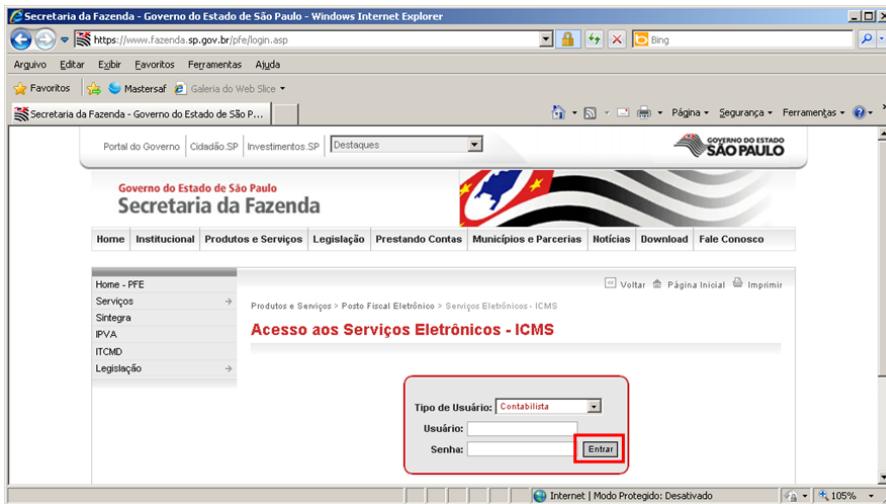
Secretaria da Fazenda - Governo do Estado de São Paulo - Windows Internet Explorer

https://www.fazenda.sp.gov.br/pfe/login.asp

Bing

Arquivo Editar Exibir Favoritos Ferramentas Ajuda

Favoritos Mastersaf Galeria do Web Slice

Secretaria da Fazenda - Governo do Estado de São P...

Página Segurança Ferramentas

Portal do Governo | Cidadão.SP | Investimentos.SP | Destaques

GOVERNO DO ESTADO SÃO PAULO

Governo do Estado de São Paulo
Secretaria da Fazenda

Home | Institucional | Produtos e Serviços | Legislação | Prestando Contas | Municípios e Parcerias | Notícias | Download | Fale Conosco

Home - PFE
Serviços
Sintegra
IPVA
ITCMD
Legislação

Voltar Página Inicial Imprimir

Produtos e Serviços > Posto Fiscal Eletrônico > Serviços Eletrônicos - ICMS

Acesso aos Serviços Eletrônicos - ICMS

Tipo de Usuário: Contabilista
Usuário:
Senha:
Entrar

Internet | Modo Protegido: Desativado

105%